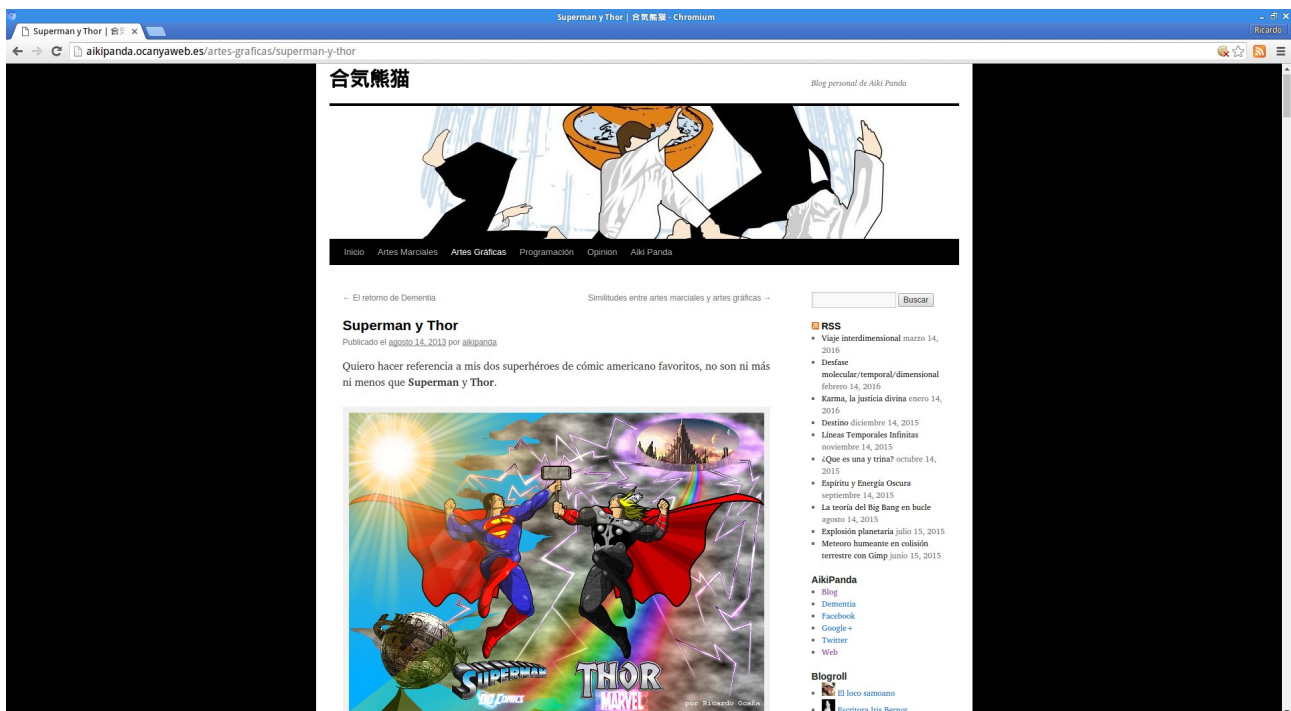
Superman y Thor | 合気熊猫 - Chromium

Superman y Thor | 合 ×

Ricardo

aikipanda.ocanyaweb.es/artes-graficas/superman-y-thor

合気熊猫

Blog personal de Aiki Panda

Inicio Artes Marciales Artes Gráficas Programación Opinion Aiki Panda

← El retorno de Dementia

Similitudes entre artes marciales y artes gráficas →

Superman y Thor

Publicado el agosto 14, 2013 por aikipanda

Quiero hacer referencia a mis dos superhéroes de cómic americano favoritos, no son ni más ni menos que **Superman** y **Thor**.

SUPERMAN DC COMICS THOR MARVEL por Ricardo Ocaña

Buscar

RSS
- Viaje interdimensional marzo 14, 2016
- Desfase molecular/temporal/dimensional febrero 14, 2016
- Karma, la justicia divina enero 14, 2016
- Destino diciembre 14, 2015
- Líneas Temporales Infinitas noviembre 14, 2015
- ¿Que es una y trina? octubre 14, 2015
- Espíritu y Energía Oscura septiembre 14, 2015
- La teoría del Big Bang en bucle agosto 14, 2015
- Explosión planetaria julio 15, 2015
- Meteoro humeante en colisión terrestre con Gimp junio 15, 2015

AikiPanda
- Blog
- Dementia
- Facebook
- Google+
- Twitter
- Web

Blogroll
- El loco samoano
- Escritora Iris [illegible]